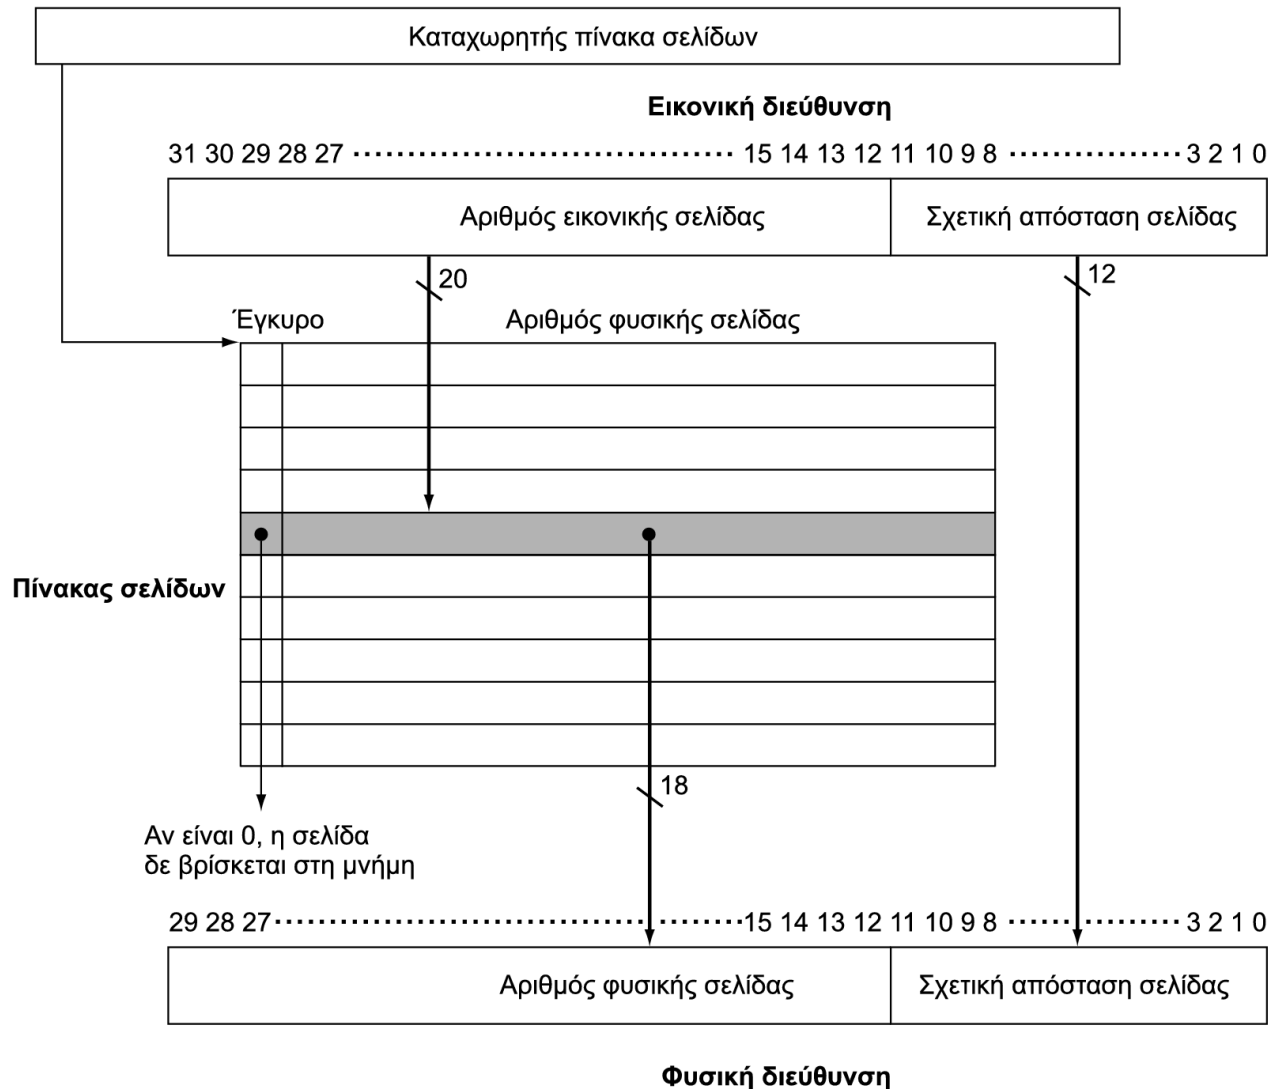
Καταχωρητής πίνακα σελίδων

Εικονική διεύθυνση

31 30 29 28 27 ............................ 15 14 13 12 11 10 9 8 .............. 3 2 1 0

| Αριθμός εικονικής σελίδας | Σχετική απόσταση σελίδας |
|---|---|

20

12

Έγκυρο

Αριθμός φυσικής σελίδας

Πίνακας σελίδων

18

Αν είναι 0, η σελίδα δε βρίσκεται στη μνήμη

29 28 27 ............................ 15 14 13 12 11 10 9 8 .............. 3 2 1 0

| Αριθμός φυσικής σελίδας | Σχετική απόσταση σελίδας |
|---|---|

Φυσική διεύθυνση